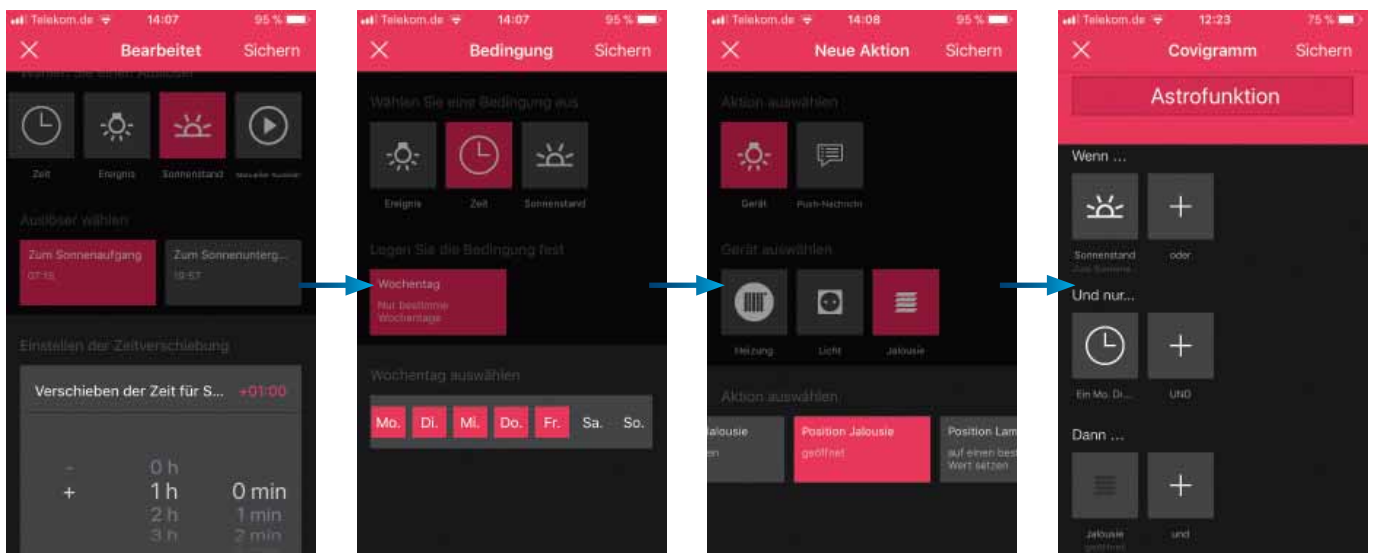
Telekom.de 14:07 95 %

Bearbeitet Sichern

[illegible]

Zeit Ereignis Sonnenstand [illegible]

Auslöser wählen

Zum Sonnenaufgang 07:55

Zum Sonnenunterg... 19:57

Einstellen der Zeitverschiebung

Verschieben der Zeit für S... +01:00

- 0 h
+ 1 h 0 min
2 h 1 min
3 h 2 min

Telekom.de 14:07 95 %

Bedingung Sichern

Wählen Sie eine Bedingung aus

Ereignis Zeit Sonnenstand

Legen Sie die Bedingung fest

Wochentag
Nur bestimmte Wochentage

Wochentag auswählen

Mo. Di. Mi. Do. Fr. Sa. So.

Telekom.de 14:08 95 %

Neue Aktion Sichern

Aktion auswählen

Gerät Push-Nachricht

Gerät auswählen

Heizung Licht Jalousie

Aktion auswählen

Jalousie
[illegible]

Position Jalousie
geöffnet

Position Lam
auf einen best
Wert setzen

Telekom.de 12:23 75 %

Covigramm Sichern

Astrofunktion

Wenn ...

Sonnenstand
Zum Sonnen...

oder

Und nur...

Ein Mo. Di...

UND

Dann ...

Jalousie
geöffnet

und